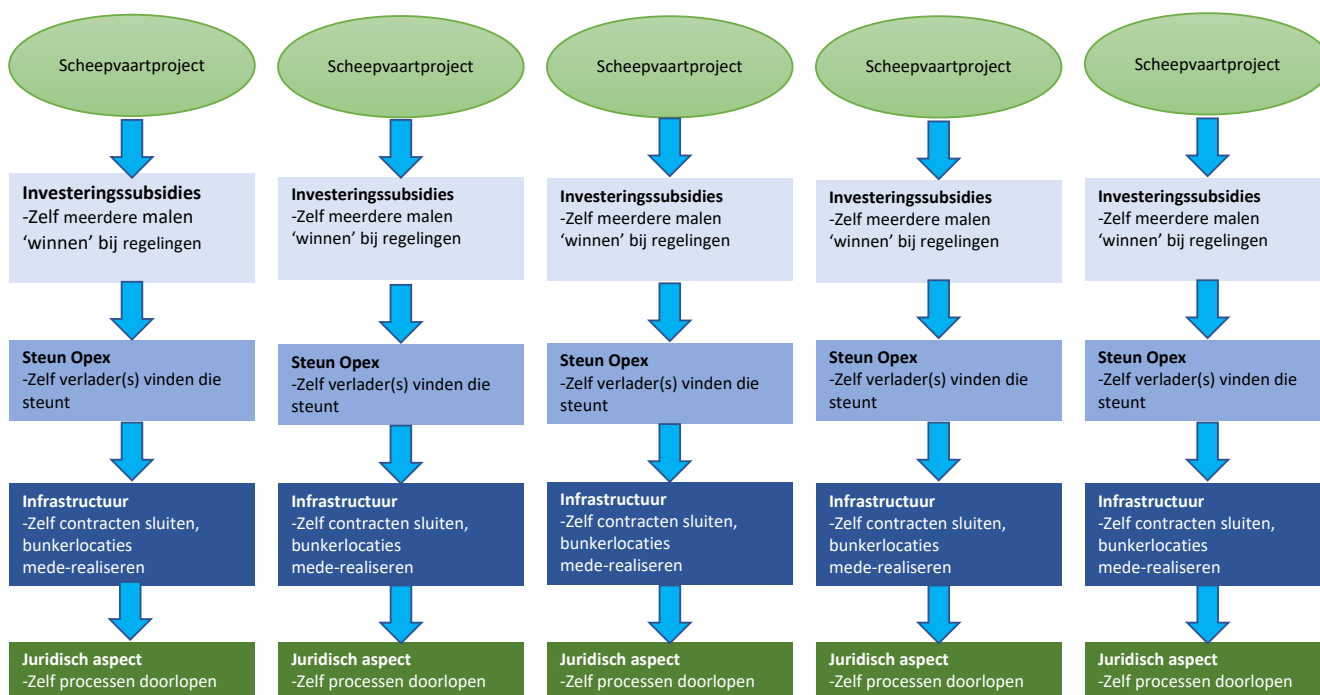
Scheepvaartproject

Investeringssubsidies
-Zelf meerdere malen 'winnen' bij regelingen

Steun Opex
-Zelf verlader(s) vinden die steunt

Infrastructuur
-Zelf contracten sluiten, bunkerlocaties mede-realiseren

Juridisch aspect
-Zelf processen doorlopen

Scheepvaartproject

Investeringssubsidies
-Zelf meerdere malen 'winnen' bij regelingen

Steun Opex
-Zelf verlader(s) vinden die steunt

Infrastructuur
-Zelf contracten sluiten, bunkerlocaties mede-realiseren

Juridisch aspect
-Zelf processen doorlopen

Scheepvaartproject

Investeringssubsidies
-Zelf meerdere malen 'winnen' bij regelingen

Steun Opex
-Zelf verlader(s) vinden die steunt

Infrastructuur
-Zelf contracten sluiten, bunkerlocaties mede-realiseren

Juridisch aspect
-Zelf processen doorlopen

Scheepvaartproject

Investeringssubsidies
-Zelf meerdere malen 'winnen' bij regelingen

Steun Opex
-Zelf verlader(s) vinden die steunt

Infrastructuur
-Zelf contracten sluiten, bunkerlocaties mede-realiseren

Juridisch aspect
-Zelf processen doorlopen

Scheepvaartproject

Investeringssubsidies
-Zelf meerdere malen 'winnen' bij regelingen

Steun Opex
-Zelf verlader(s) vinden die steunt

Infrastructuur
-Zelf contracten sluiten, bunkerlocaties mede-realiseren

Juridisch aspect
-Zelf processen doorlopen